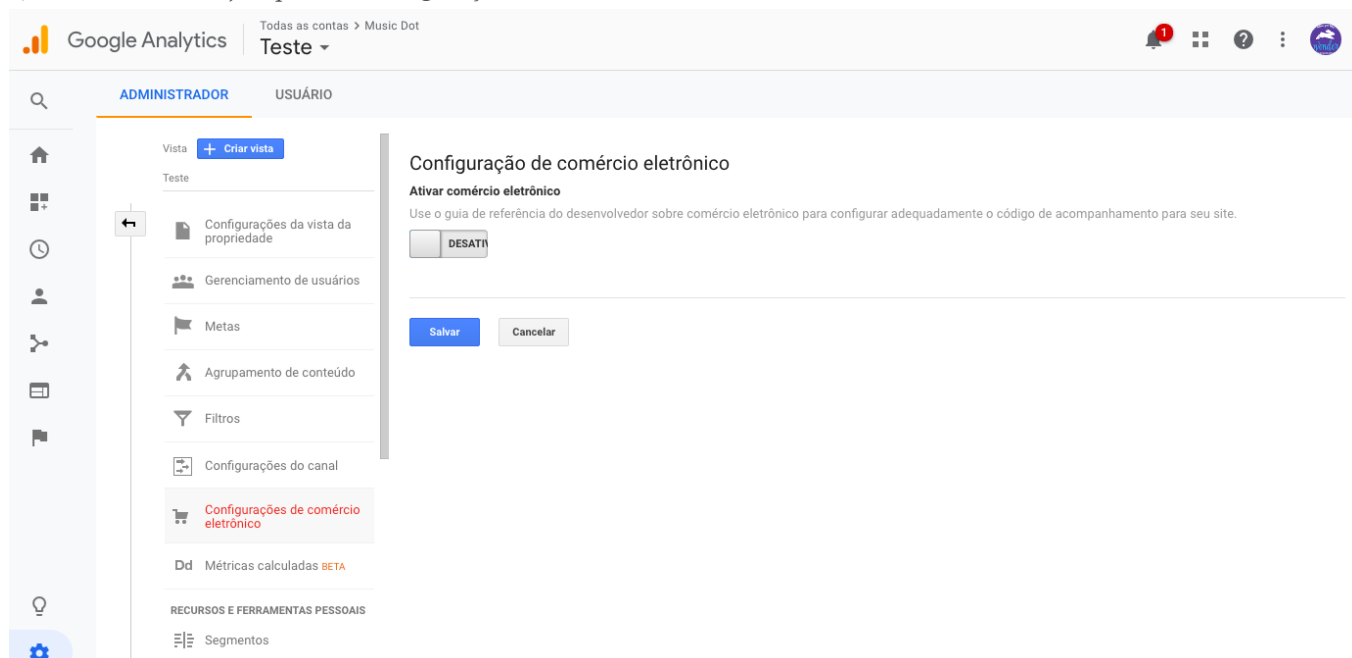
Google Analytics

Todas as contas > Music Dot

Teste

1

ADMINISTRADOR

USUÁRIO

Vista

+ Criar vista

Teste

Configurações da vista da propriedade

Gerenciamento de usuários

Metas

Agrupamento de conteúdo

Filtros

Configurações do canal

Configurações de comércio eletrônico

Dd Métricas calculadas BETA

RECURSOS E FERRAMENTAS PESSOAIS

Segmentos

Configuração de comércio eletrônico

Ativar comércio eletrônico

Use o guia de referência do desenvolvedor sobre comércio eletrônico para configurar adequadamente o código de acompanhamento para seu site.

DESATI

Salvar

Cancelar